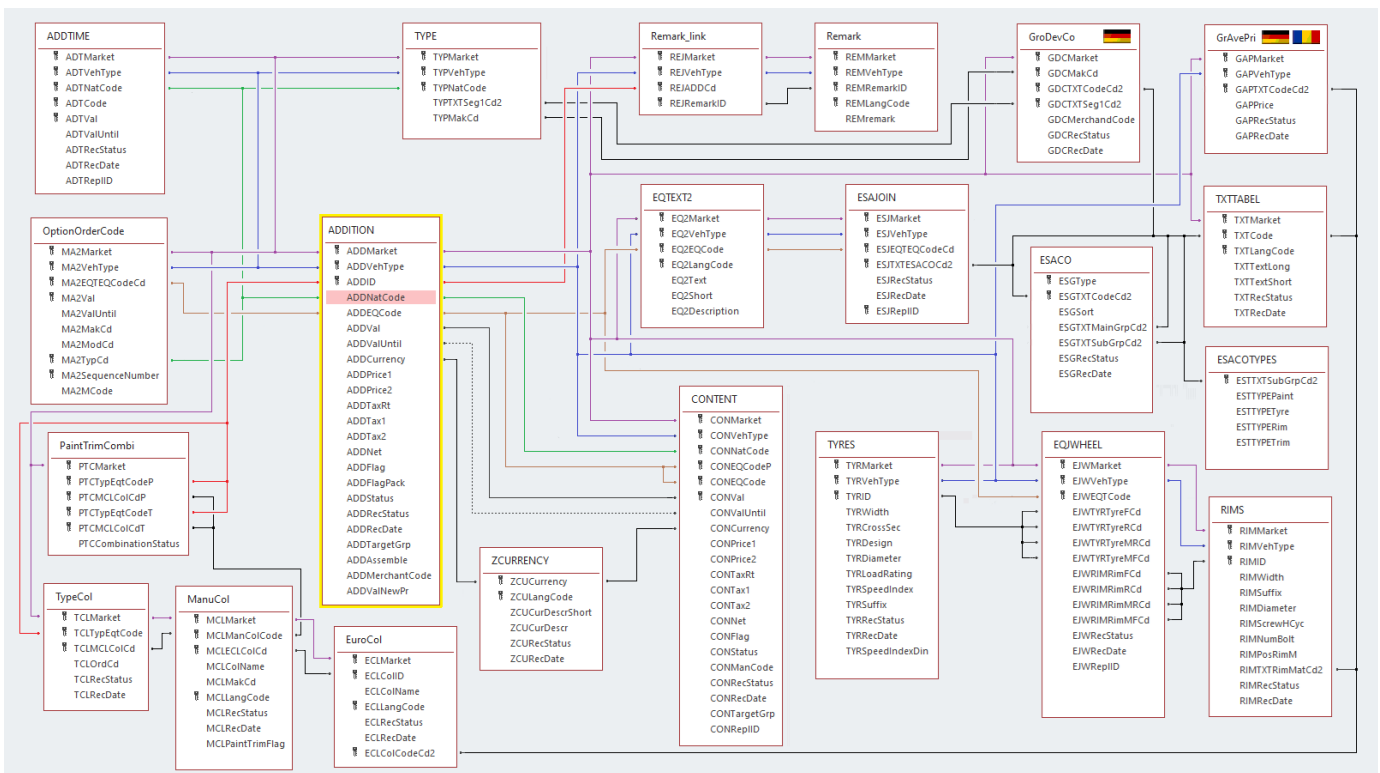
ADDTIME
ADTMarket
ADTVehType
ADTNatCode
ADTCode
ADTVal
ADTValUntil
ADTRecStatus
ADTRecDate
ADTReplID

TYPE
TYPMarket
TYPVehType
TYPNatCode
TYPTXTSeg1Cd2
TYPMakCd

Remark_link
REJMarket
REJVehType
REJADDCd
REJRemarkID

Remark
REMMarket
REMVehType
REMRemarkID
REMLangCode
REMremark

GroDevCo
GDCMarket
GDCMakCd
GDCTXTCodeCd2
GDCTXTSeg1Cd2
GDCMerchandCode
GDCRecStatus
GDCRecDate

GrAvePri
GAPMarket
GAPVehType
GAPTXTCodeCd2
GAPPrice
GAPRecStatus
GAPRecDate

OptionOrderCode
MA2Market
MA2VehType
MA2EQTEQCodeCd
MA2Val
MA2ValUntil
MA2MakCd
MA2ModCd
MA2TypCd
MA2SequenceNumber
MA2MCode

ADDITION
ADDMarket
ADDVehType
ADDID
ADDNatCode
ADDEQCode
ADDVal
ADDValUntil
ADDCurrency
ADDPrice1
ADDPrice2
ADDTaxRt
ADDTax1
ADDTax2
ADDNet
ADDFlag
ADDFlagPack
ADDStatus
ADDRecStatus
ADDRecDate
ADDTargetGrp
ADDAssemble
ADDMerchantCode
ADDValNewPr

EQTEXT2
EQ2Market
EQ2VehType
EQ2EQCode
EQ2LangCode
EQ2Text
EQ2Short
EQ2Description

ESAJOIN
ESJMarket
ESJVehType
ESJEQTEQCodeCd
ESJTXTESACOCd2
ESJRecStatus
ESJRecDate
ESJReplID

TXTTABEL
TXTMarket
TXTCode
TXTLangCode
TXTTextLong
TXTTextShort
TXTRecStatus
TXTRecDate

ESACO
ESGType
ESGTXTCodeCd2
ESGSort
ESGTXTMainGrpCd2
ESGTXTSubGrpCd2
ESGRecStatus
ESGRecDate

ESACOTYPES
ESTTXTSubGrpCd2
ESTTYPEPaint
ESTTYPETyre
ESTTYPERim
ESTTYPETrim

PaintTrimCombi
PTCMarket
PTCTypEqtCodeP
PTCMCLColCdP
PTCTypEqtCodeT
PTCMCLColCdT
PTCCombinationStatus

CONTENT
CONMarket
CONVehType
CONNatCode
CONEQCodeP
CONEQCode
CONVal
CONValUntil
CONCurrency
CONPrice1
CONPrice2
CONTaxRt
CONTax1
CONTax2
CONNet
CONFlag
CONStatus
CONManCode
CONRecStatus
CONRecDate
CONTargetGrp
CONReplID

TYRES
TYRMarket
TYRVehType
TYRID
TYRWidth
TYRCrossSec
TYRDesign
TYRDiameter
TYRLoadRating
TYRSpeedIndex
TYRSuffix
TYRRecStatus
TYRRecDate
TYRSpeedIndexDin

EJWHEEL
EJWMarket
EJWVehType
EJWEQTCode
EJWTYRTyreFCd
EJWTYRTyreRCd
EJWTYRTyreMRCd
EJWTYRTyreMFCd
EJWRIMRimFCd
EJWRIMRimRCd
EJWRIMRimMRCd
EJWRIMRimMFCd
EJWRecStatus
EJWRecDate
EJWReplID

RIMS
RIMMarket
RIMVehType
RIMID
RIMWidth
RIMSuffix
RIMDiameter
RIMScrewHCyc
RIMNumBolt
RIMPosRimM
RIMTXTRimMatCd2
RIMRecStatus
RIMRecDate

ZCURRENCY
ZCUCurrency
ZCULangCode
ZCUCurDescrShort
ZCUCurDescr
ZCURecStatus
ZCURecDate

TypeCol
TCLMarket
TCLTypEqtCode
TCLMCLColCd
TCLOrdCd
TCLRecStatus
TCLRecDate

ManuCol
MCLMarket
MCLManColCode
MCLECLColCd
MCLColName
MCLMakCd
MCLLangCode
MCLRecStatus
MCLRecDate
MCLPaintTrimFlag

EuroCol
ECLMarket
ECLColID
ECLColName
ECLLangCode
ECLRecStatus
ECLRecDate
ECLColCodeCd2